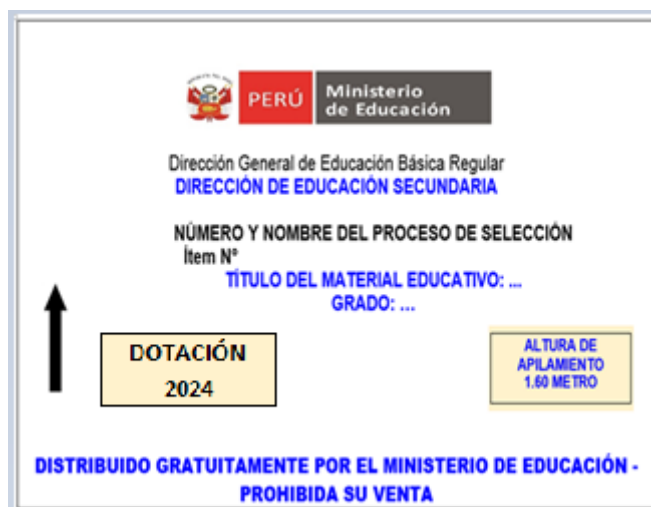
PERÚ Ministerio de Educación

Dirección General de Educación Básica Regular
DIRECCIÓN DE EDUCACIÓN SECUNDARIA

NÚMERO Y NOMBRE DEL PROCESO DE SELECCIÓN
Ítem N°
TÍTULO DEL MATERIAL EDUCATIVO: ...
GRADO: ...

DOTACIÓN
2024

ALTURA DE APILAMIENTO 1.60 METRO

DISTRIBUIDO GRATUITAMENTE POR EL MINISTERIO DE EDUCACIÓN - PROHIBIDA SU VENTA